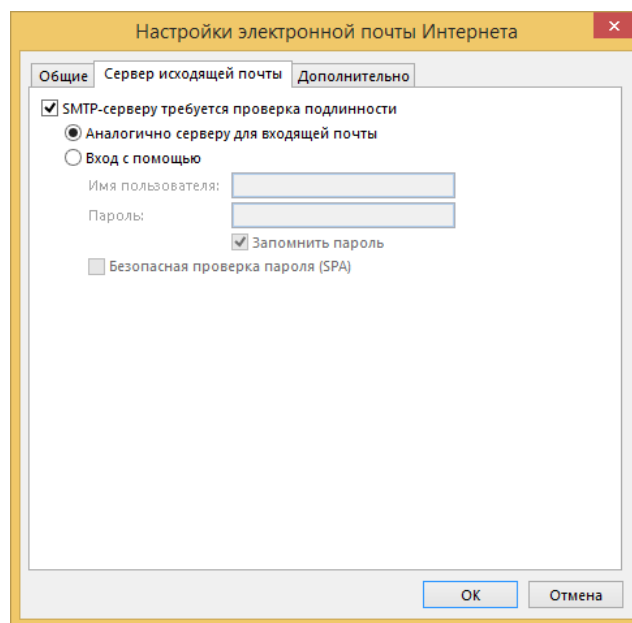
Настройки электронной почты Интернета

Общие | Сервер исходящей почты | Дополнительно

SMTP-серверу требуется проверка подлинности

Аналогично серверу для входящей почты

Вход с помощью

Имя пользователя:

Пароль:

Запомнить пароль

Безопасная проверка пароля (SPA)

ОК

Отмена